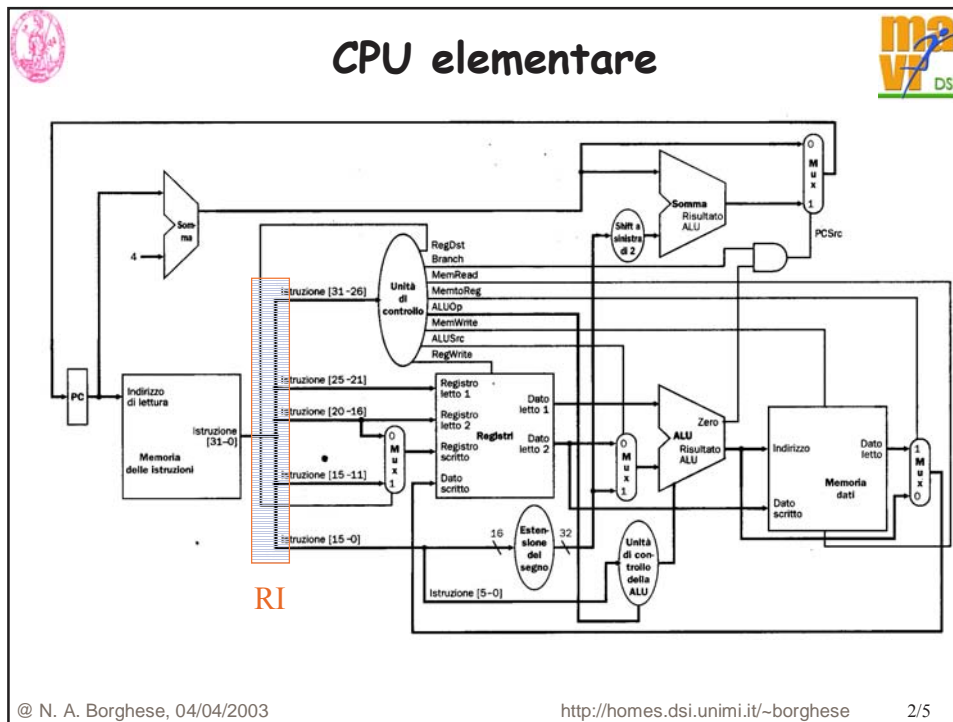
CPU elementare

DS

Somma

4

Somma
Risultato ALU

Shift a sinistra di 2

0
M
u
x
1

PCSrc

RegDst
Branch
MemRead
MemtoReg
ALUOp
MemWrite
ALUSrc
RegWrite

Unità di controllo

Istruzione [31-26]

PC

Indirizzo di lettura

Istruzione [31-0]

Memoria delle istruzioni

Istruzione [25-21]

Istruzione [20-16]

Istruzione [15-11]

0
M
u
x
1

Registro letto 1
Registro letto 2
Registro scritto
Dato scritto

Registri

Dato letto 1
Dato letto 2

0
M
u
x
1

ALU

Zero
Risultato ALU

Indirizzo
Dato scritto

Memoria dati

Dato letto

1
M
u
x
0

Istruzione [15-0]

16

Estensione del segno

32

Unità di controllo della ALU

Istruzione [5-0]

RI

@ N. A. Borghese, 04/04/2003

http://homes.dsi.unimi.it/~borghese

2/5